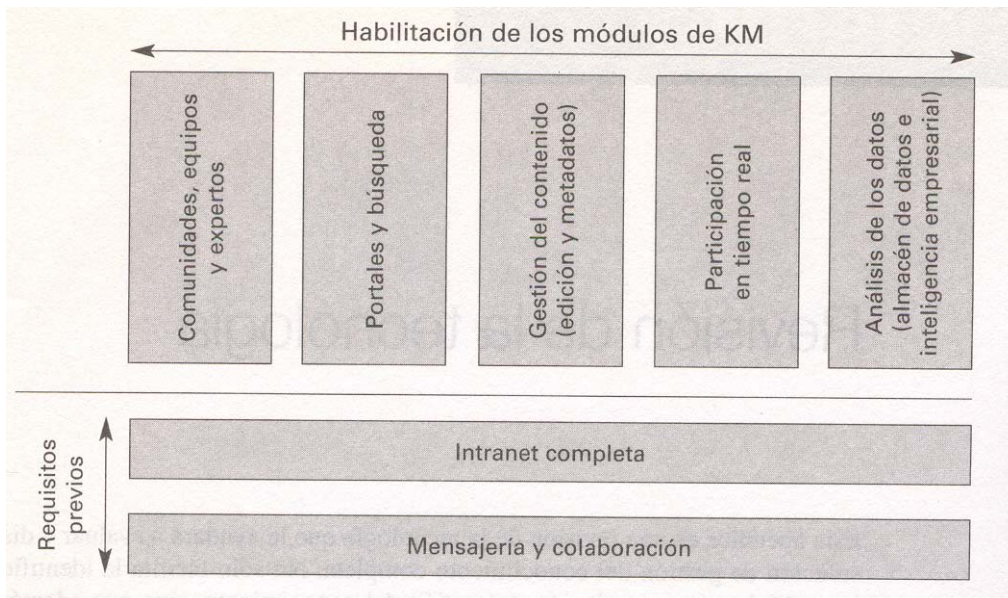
Habilitación de los módulos de KM

Comunidades, equipos y expertos

Portales y búsqueda

Gestión del contenido (edición y metadatos)

Participación en tiempo real

Análisis de los datos (almacén de datos e inteligencia empresarial)

Requisitos previos

Intranet completa

Mensajería y colaboración